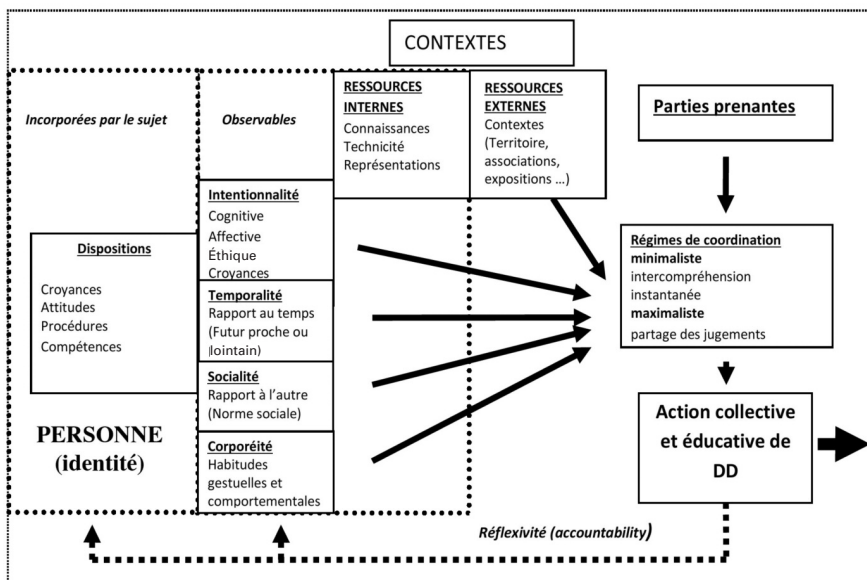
CONTEXTES

Incorporées par le sujet

Observables

RESSOURCES INTERNES
Connaissances
Technicité
Représentations

RESSOURCES EXTERNES
Contextes (Territoire, associations, expositions ...)

Parties prenantes

Dispositions
Croyances
Attitudes
Procédures
Compétences

Intentionnalité
Cognitive
Affective
Éthique
Croyances

Temporalité
Rapport au temps (Futur proche ou lointain)

Socialité
Rapport à l'autre (Norme sociale)

Corporéité
Habitudes gestuelles et comportementales

PERSONNE (identité)

Régimes de coordination
minimaliste
intercompréhension instantanée
maximaliste
partage des jugements

Action collective et éducative de DD

Réflexivité (accountability)